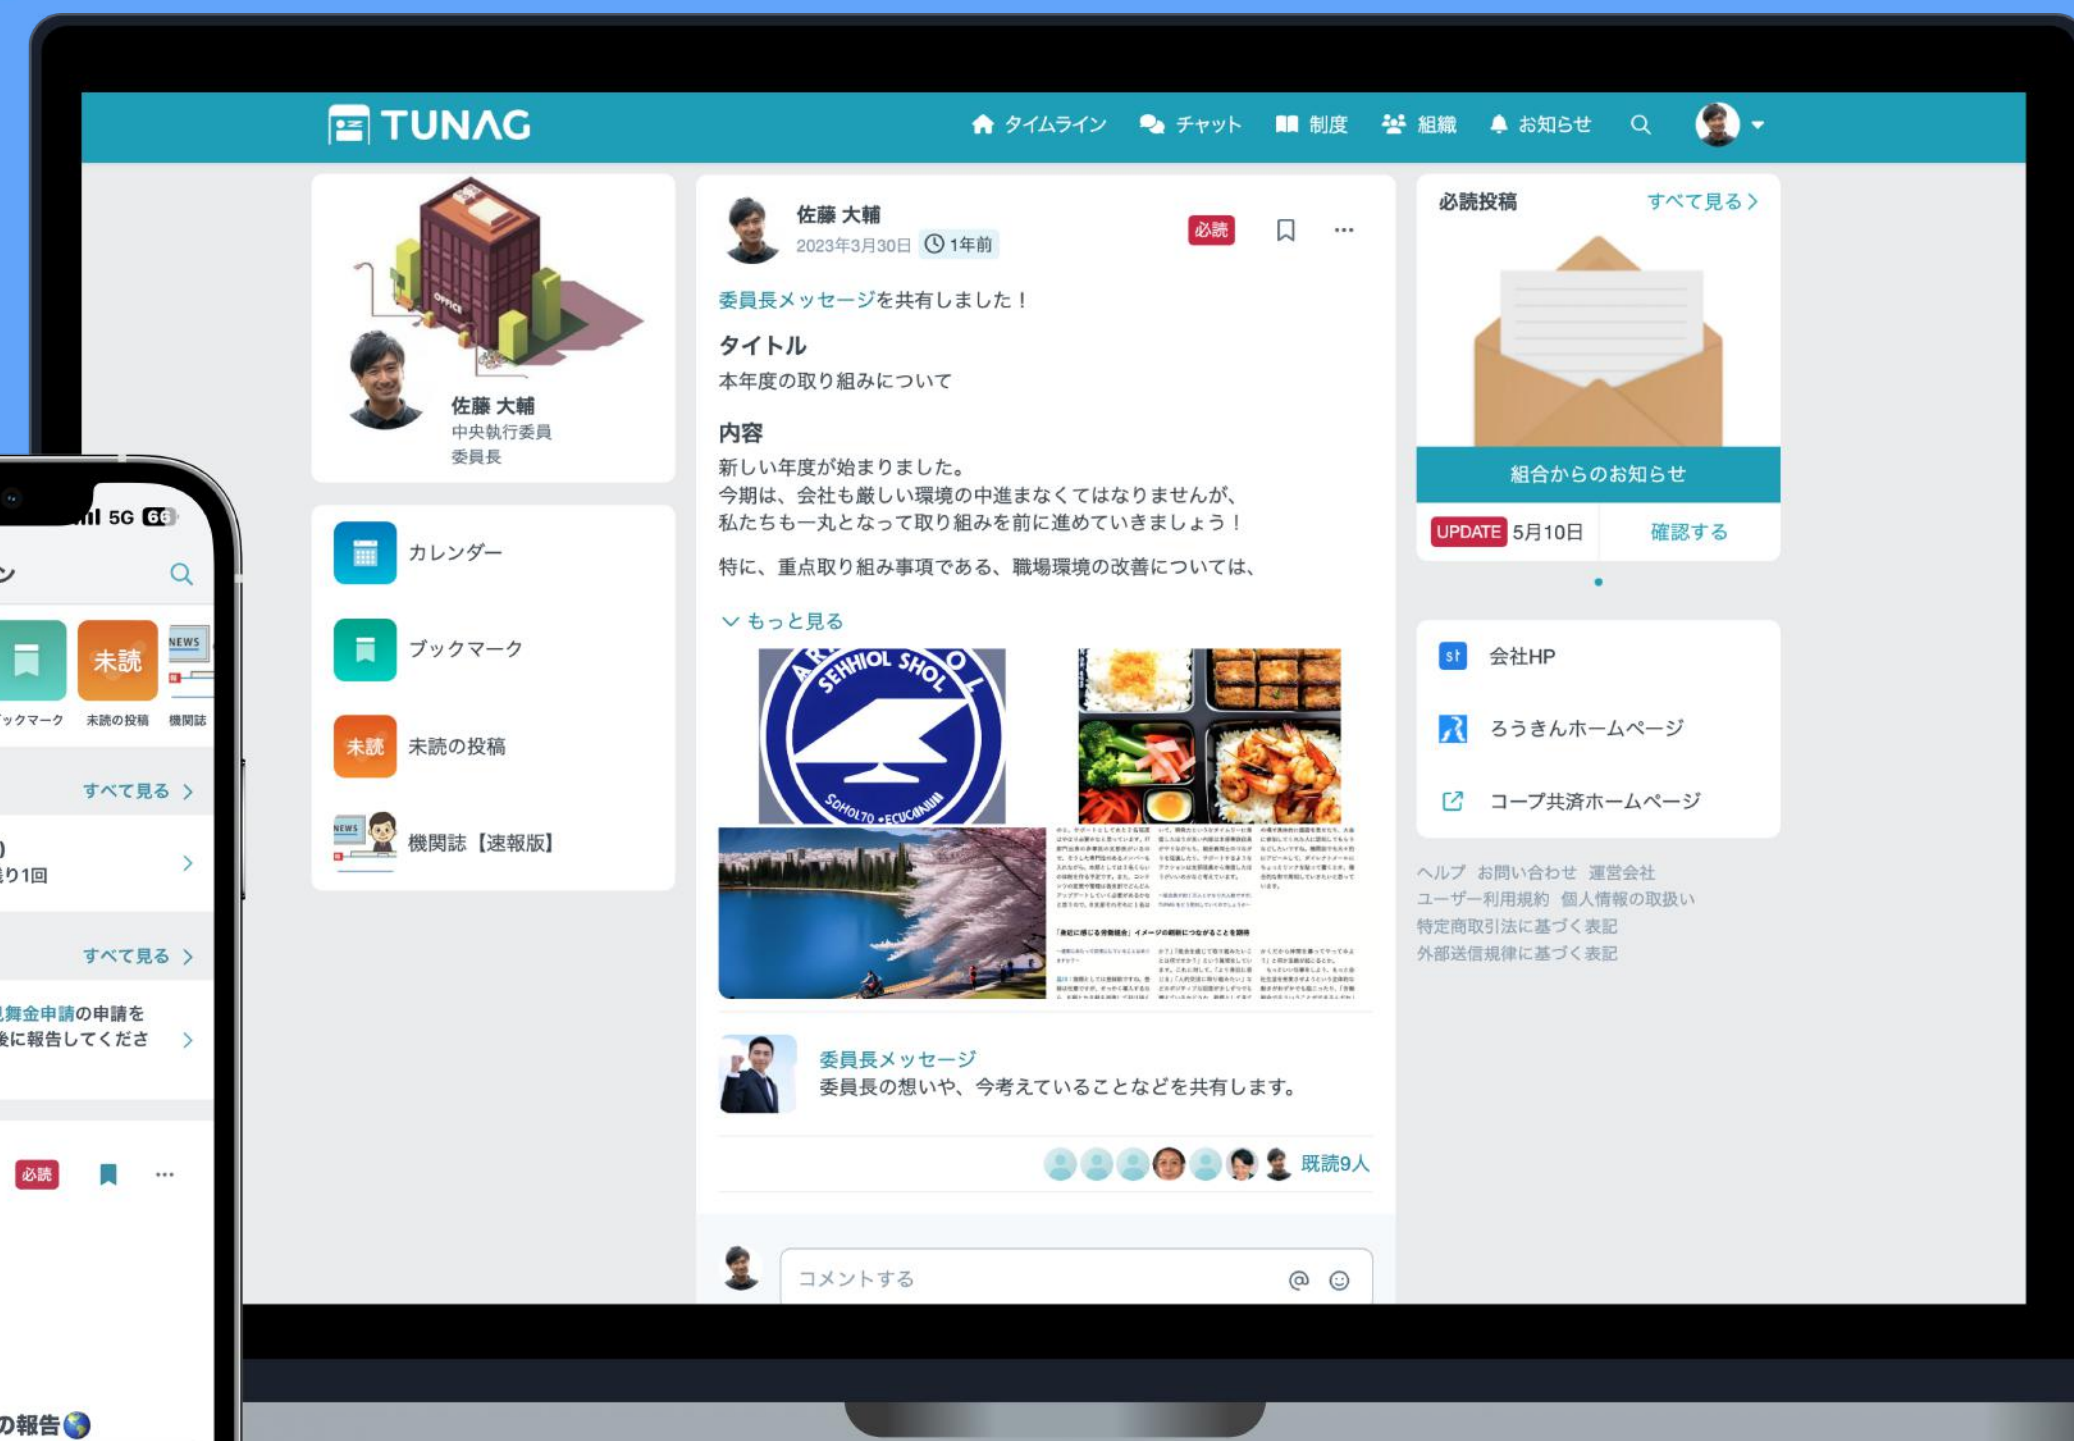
TUNAG

タイムライン チャット 制度 組織 お知らせ

佐藤 大輔
中央執行委員
委員長

カレンダー
ブックマーク
未読 未読の投稿
NEWS 機関誌【速報版】

佐藤 大輔
2023年3月30日 1年前
必読

委員長メッセージを共有しました！

タイトル
本年度の取り組みについて

内容
新しい年度が始まりました。
今期は、会社も厳しい環境の中進まなくてはなりませんが、
私たちも一丸となって取り組みを前に進めていきましょう！

特に、重点取り組み事項である、職場環境の改善については、

もっと見る

委員長メッセージ
委員長の想いや、今考えていることなどを共有します。

既読9人

コメントする

必読投稿 すべて見る

組合からのお知らせ
UPDATE 5月10日 確認する

会社HP
ろうきんホームページ
コープ共済ホームページ

ヘルプ お問い合わせ 運営会社
ユーザー利用規約 個人情報の取扱い
特定商取引法に基づく表記
外部送信規律に基づく表記

5G 66
未読
NEWS
ックマーク 未読の投稿 機関誌
すべて見る
り1回
すべて見る
見舞金申請の申請を
後に報告してくださ
必読
の報告